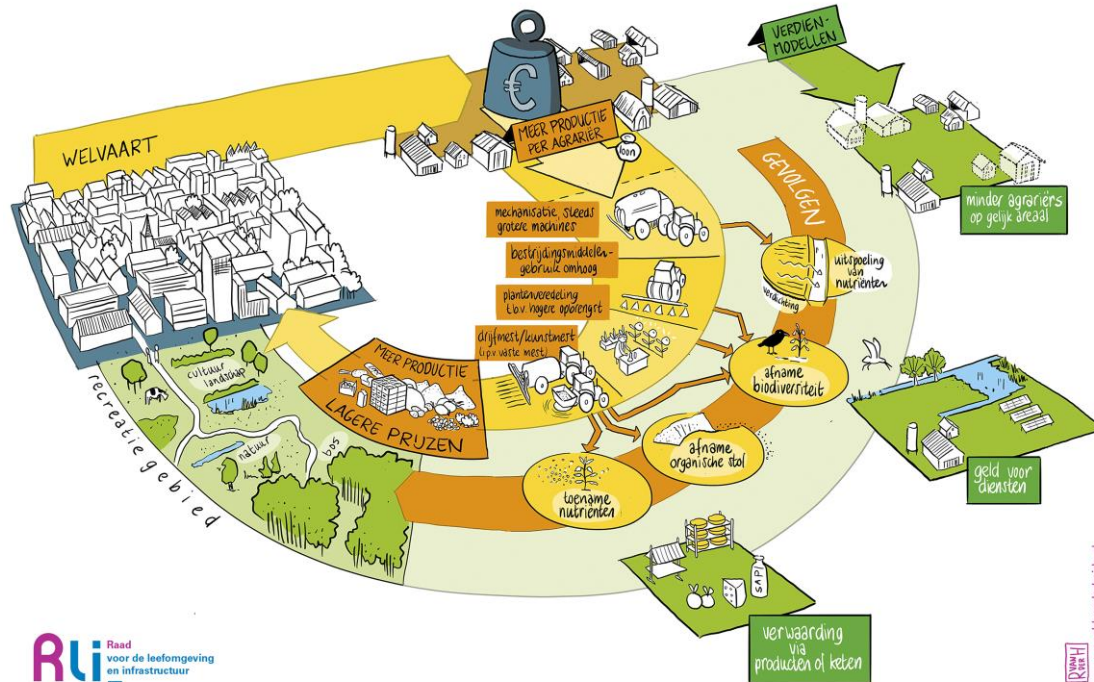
WELVAART

€

MEER PRODUCTIE PER AGRARIER

loon

VERDIEN-MODELLEN

minder agrariërs op gelijk areaal

GEVOLGEN

mechanisatie, steeds grotere machines

bestrijdingsmiddelen-gebruik omhoog

plantenveredeling t.b.v. hogere opbrengst

drijfmest/kunstmest (i.p.v. vaste mest)

uitspoeling van nutriënten

verdichting

afname biodiversiteit

afname organische stof

toename nutriënten

MEER PRODUCTIE

LAGERE PRIJZEN

cultuur landschap

natuur

bos

recreatie gebied

geld voor diensten

SAP

verwaarding via producten of keten

Rli Raad voor de leefomgeving en infrastructuur

D VAN DER H